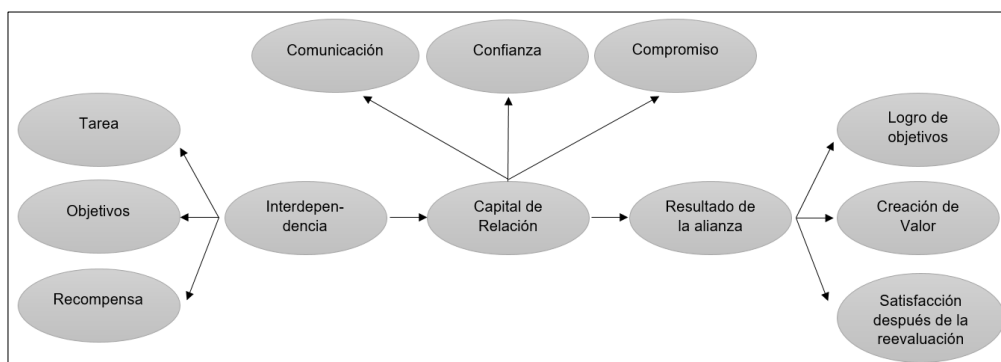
Comunicación

Confianza

Compromiso

Tarea

Objetivos

Recompensa

Interdependencia

Capital de Relación

Resultado de la alianza

Logro de objetivos

Creación de Valor

Satisfacción después de la reevaluación